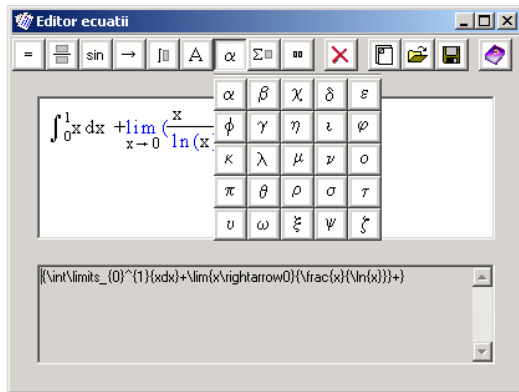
Editor ecuatii

= sin → A α Σ

$\int_0^1 x\,dx + \lim_{x \to 0} (\frac{x}{\ln(x)}$

| α | β | χ | δ | ε |
|---|---|---|---|---|
| φ | γ | η | ι | φ |
| κ | λ | μ | ν | ο |
| π | θ | ρ | σ | τ |
| υ | ω | ξ | ψ | ζ |

{(\int\limits_{0}^{1}{xdx}+\lim{x\rightarrow0}{\frac{x}{\ln{x}}}+}